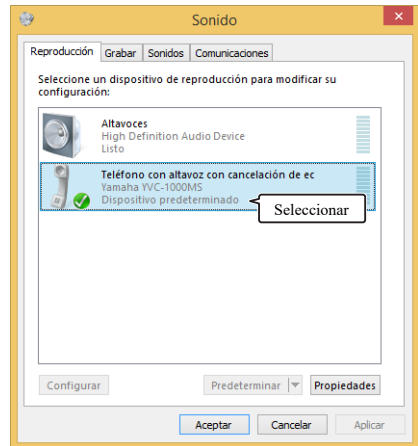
Sonido

Reproducción | Grabar | Sonidos | Comunicaciones

Seleccione un dispositivo de reproducción para modificar su configuración:

Altavoces
High Definition Audio Device
Listo

Teléfono con altavoz con cancelación de ec
Yamaha YVC-1000MS
Dispositivo predeterminado

Seleccionar

Configurar | Predeterminar | Propiedades

Aceptar | Cancelar | Aplicar